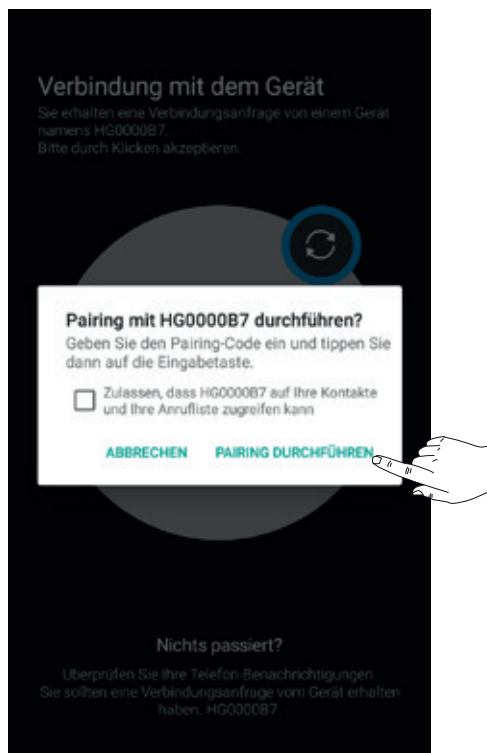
Verbindung mit dem Gerät

Sie erhalten eine Verbindungsanfrage von einem Gerät namens HG0000B7.
Bitte durch Klicken akzeptieren.

Pairing mit HG0000B7 durchführen?

Geben Sie den Pairing-Code ein und tippen Sie dann auf die Eingabetaste.

Zulassen, dass HG0000B7 auf Ihre Kontakte und Ihre Anrufliste zugreifen kann

ABBRECHEN

PAIRING DURCHFÜHREN

Nichts passiert?

Überprüfen Sie Ihre Telefon-Benachrichtigungen. Sie sollten eine Verbindungsanfrage vom Gerät erhalten haben. HG0000B7.